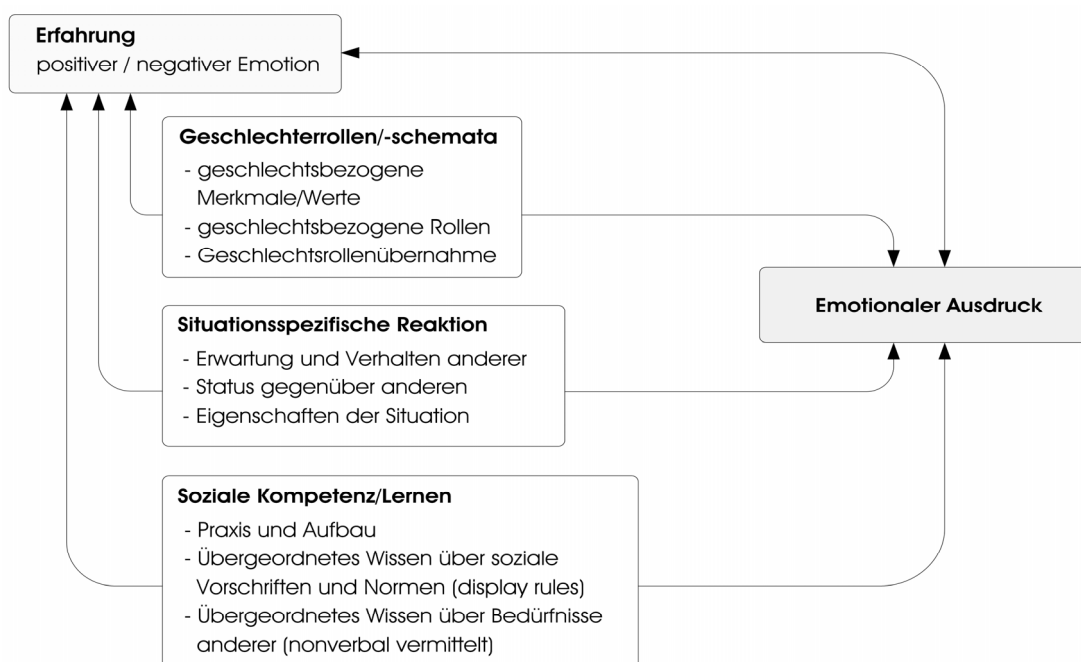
**Erfahrung**
positiver / negativer Emotion

**Geschlechterrollen/-schemata**
- geschlechtsbezogene Merkmale/Werte
- geschlechtsbezogene Rollen
- Geschlechtsrollenübernahme

**Emotionaler Ausdruck**

**Situationsspezifische Reaktion**
- Erwartung und Verhalten anderer
- Status gegenüber anderen
- Eigenschaften der Situation

**Soziale Kompetenz/Lernen**
- Praxis und Aufbau
- Übergeordnetes Wissen über soziale Vorschriften und Normen (display rules)
- Übergeordnetes Wissen über Bedürfnisse anderer (nonverbal vermittelt)